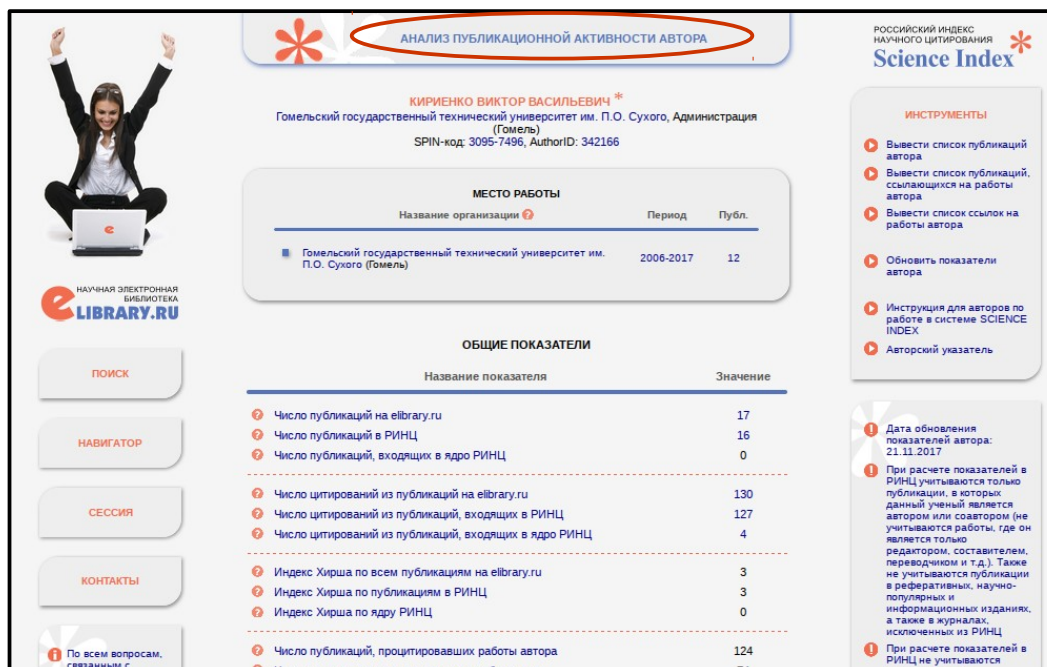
НАУЧНАЯ ЭЛЕКТРОННАЯ БИБЛИОТЕКА
eLIBRARY.RU

ПОИСК

НАВИГАТОР

СЕССИЯ

КОНТАКТЫ

По всем вопросам, связанным с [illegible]

АНАЛИЗ ПУБЛИКАЦИОННОЙ АКТИВНОСТИ АВТОРА

КИРИЕНКО ВИКТОР ВАСИЛЬЕВИЧ *
Гомельский государственный технический университет им. П.О. Сухого, Администрация (Гомель)
SPIN-код: 3095-7496, AuthorID: 342166

МЕСТО РАБОТЫ

| Название организации | Период | Публ. |
|---|---|---|
| Гомельский государственный технический университет им. П.О. Сухого (Гомель) | 2006-2017 | 12 |

ОБЩИЕ ПОКАЗАТЕЛИ

| Название показателя | Значение |
|---|---|
| Число публикаций на elibrary.ru | 17 |
| Число публикаций в РИНЦ | 16 |
| Число публикаций, входящих в ядро РИНЦ | 0 |
| Число цитирований из публикаций на elibrary.ru | 130 |
| Число цитирований из публикаций, входящих в РИНЦ | 127 |
| Число цитирований из публикаций, входящих в ядро РИНЦ | 4 |
| Индекс Хирша по всем публикациям на elibrary.ru | 3 |
| Индекс Хирша по публикациям в РИНЦ | 3 |
| Индекс Хирша по ядру РИНЦ | 0 |
| Число публикаций, процитировавших работы автора | 124 |

РОССИЙСКИЙ ИНДЕКС НАУЧНОГО ЦИТИРОВАНИЯ
Science Index

ИНСТРУМЕНТЫ

Вывести список публикаций автора

Вывести список публикаций, ссылающихся на работы автора

Вывести список ссылок на работы автора

Обновить показатели автора

Инструкция для авторов по работе в системе SCIENCE INDEX

Авторский указатель

Дата обновления показателей автора: 21.11.2017

При расчете показателей в РИНЦ учитываются только публикации, в которых данный ученый является автором или соавтором (не учитываются работы, где он является только редактором, составителем, переводчиком и т.д.). Также не учитываются публикации в реферативных, научно-популярных и информационных изданиях, а также в журналах, исключенных из РИНЦ

При расчете показателей в РИНЦ не учитываются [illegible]